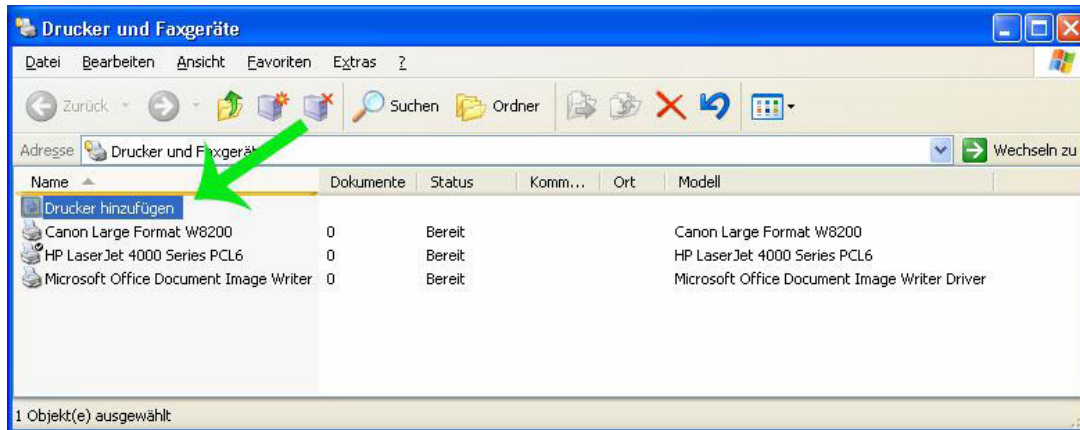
Drucker und Faxgeräte

Datei Bearbeiten Ansicht Favoriten Extras ?

Zurück Suchen Ordner

Adresse Drucker und Faxgeräte Wechseln zu

| Name | Dokumente | Status | Komm... | Ort | Modell |
|---|---|---|---|---|---|
| Drucker hinzufügen | | | | | |
| Canon Large Format W8200 | 0 | Bereit | | | Canon Large Format W8200 |
| HP LaserJet 4000 Series PCL6 | 0 | Bereit | | | HP LaserJet 4000 Series PCL6 |
| Microsoft Office Document Image Writer | 0 | Bereit | | | Microsoft Office Document Image Writer Driver |

1 Objekt(e) ausgewählt